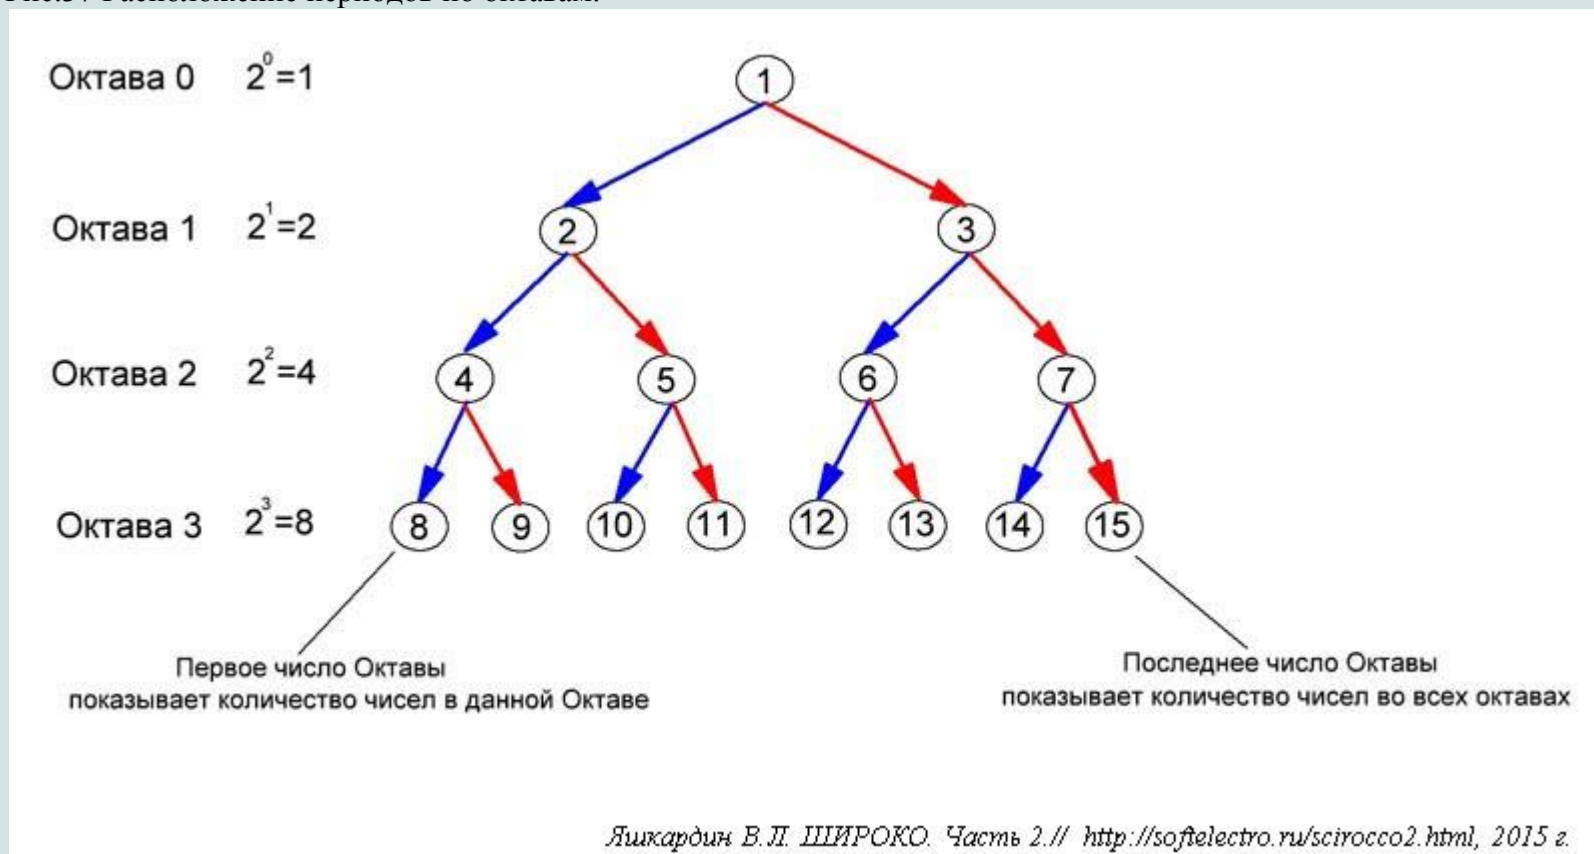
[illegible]

Октава 0 $2^0=1$

Октава 1 $2^1=2$

Октава 2 $2^2=4$

Октава 3 $2^3=8$

1

2 3

4 5 6 7

8 9 10 11 12 13 14 15

Первое число Октавы показывает количество чисел в данной Октаве

Последнее число Октавы показывает количество чисел во всех октавах

Яшкардин В.Л. ШИРОКО. Часть 2.// http://softelectro.ru/scirocco2.html, 2015 г.